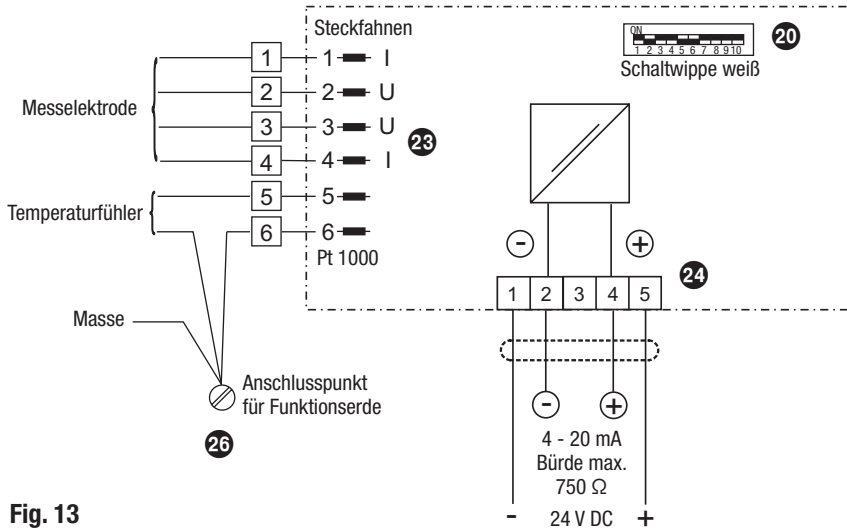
Steckfahnen

ON
1 2 3 4 5 6 7 8 9 10

20

Schaltwippe weiß

Messelektrode

1 1 I
2 2 U
3 3 U
4 4 I

23

Temperaturfühler

5 5
6 6
Pt 1000

−

+

1 2 3 4 5

24

Masse

Anschlusspunkt für Funktionserde

26

−

+

4 - 20 mA
Bürde max.
750 Ω

Fig. 13

- 24 V DC +